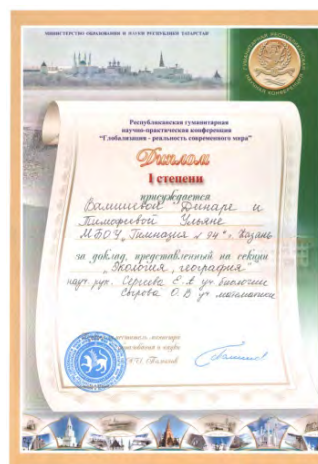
МИНИСТЕРСТВО ОБРАЗОВАНИЯ И НАУКИ РЕСПУБЛИКИ ТАТАРСТАН

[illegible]

Республиканская гуманитарная научно-практическая конференция "Глобализация - реальность современного мира"

Диплом
I степени

присуждается
Валиевой Динаре и Тимофеевой Ульяне
МБОУ „Гимназия № 94" г. Казань

за доклад, представленный на секции
„Экология, география"
науч. рук. Сергеева Е.А. уч. биологии
Сварова О.В. уч. математики

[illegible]
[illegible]
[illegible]